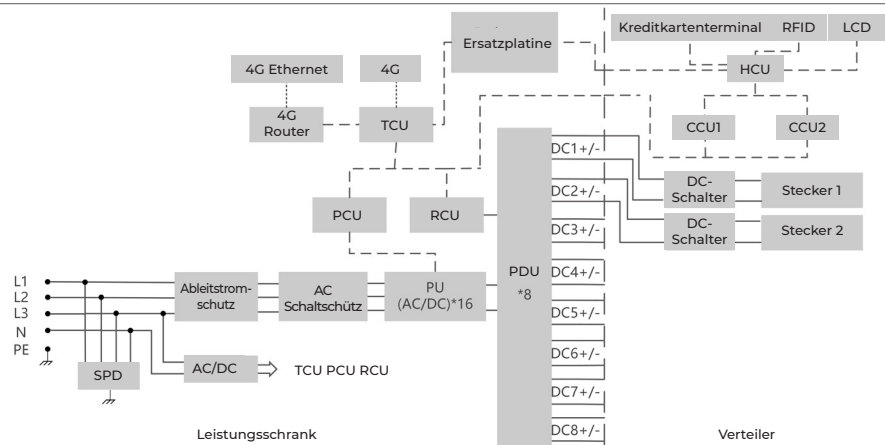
Kreditkartenterminal
RFID
LCD
Ersatzplatine
HCU
4G Ethernet
4G
4G Router
TCU
CCU1
CCU2
DC1+/-
DC-Schalter
Stecker 1
PCU
RCU
DC2+/-
DC-Schalter
Stecker 2
DC3+/-
L1
L2
L3
N
PE
Ableitstromschutz
AC Schaltschütz
PU (AC/DC)*16
PDU *8
DC4+/-
DC5+/-
DC6+/-
SPD
AC/DC
TCU PCU RCU
DC7+/-
DC8+/-
Leistungsschrank
Verteiler